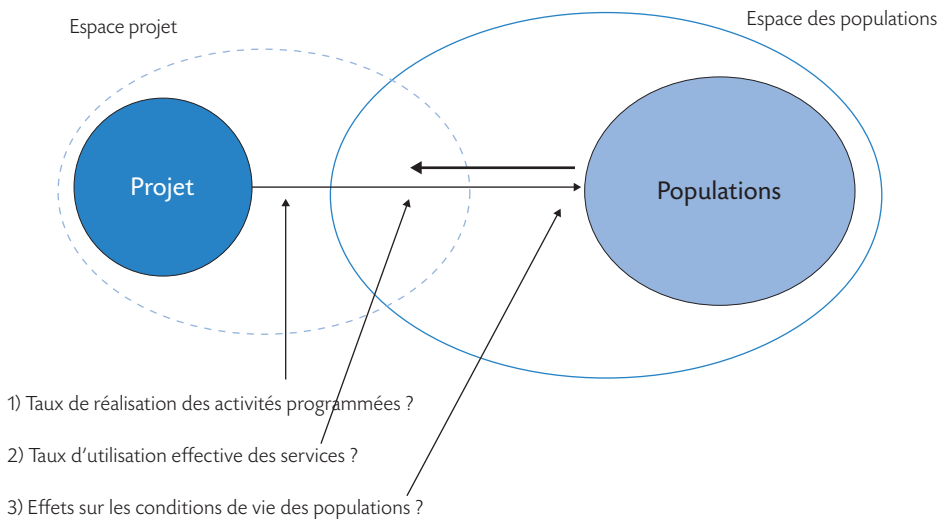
Espace projet

Espace des populations

Projet

Populations

1) Taux de réalisation des activités programmées ?

2) Taux d'utilisation effective des services ?

3) Effets sur les conditions de vie des populations ?